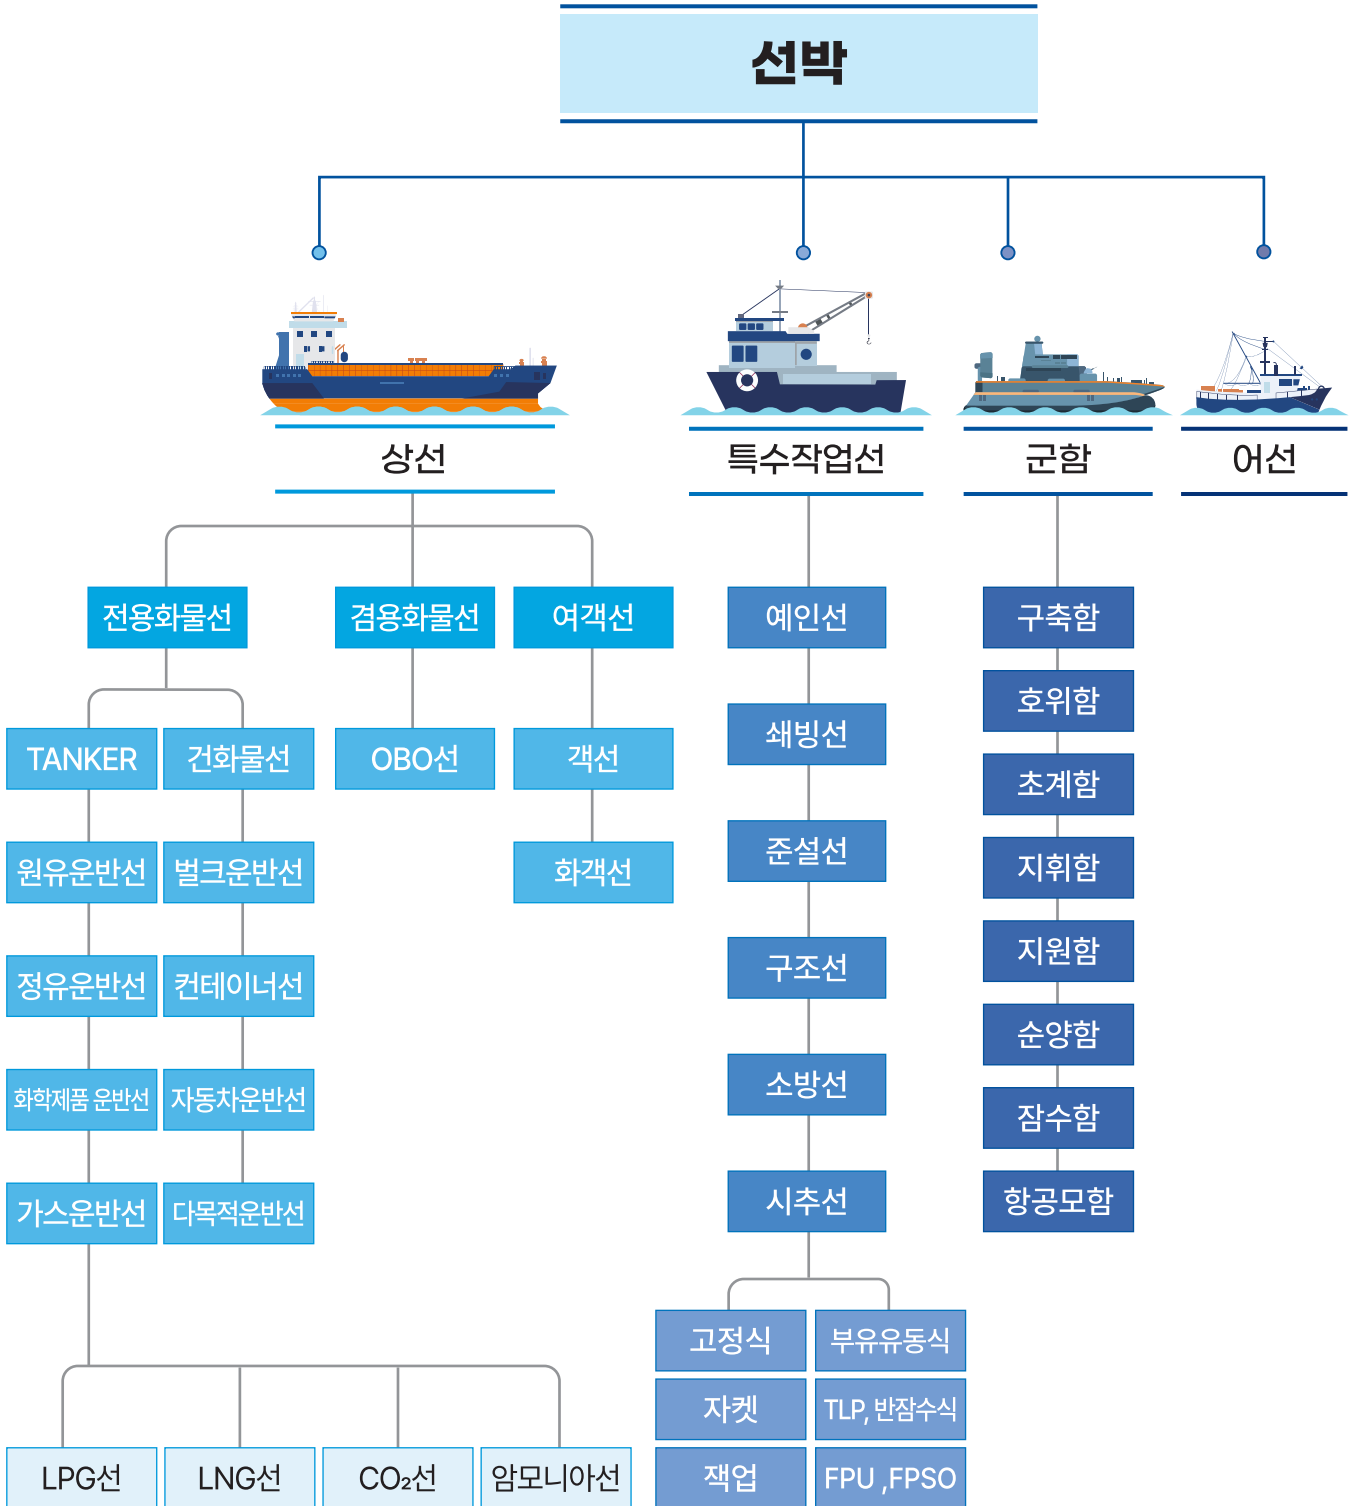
선박

상선

특수작업선

군함

어선

전용화물선

겸용화물선

여객선

TANKER

건화물선

OBO선

객선

원유운반선

벌크운반선

화객선

정유운반선

컨테이너선

화학제품 운반선

자동차운반선

가스운반선

다목적운반선

LPG선

LNG선

$CO_2$선

암모니아선

예인선

쇄빙선

준설선

구조선

소방선

시추선

고정식

부유유동식

자켓

TLP, 반잠수식

잭업

FPU ,FPSO

구축함

호위함

초계함

지휘함

지원함

순양함

잠수함

항공모함